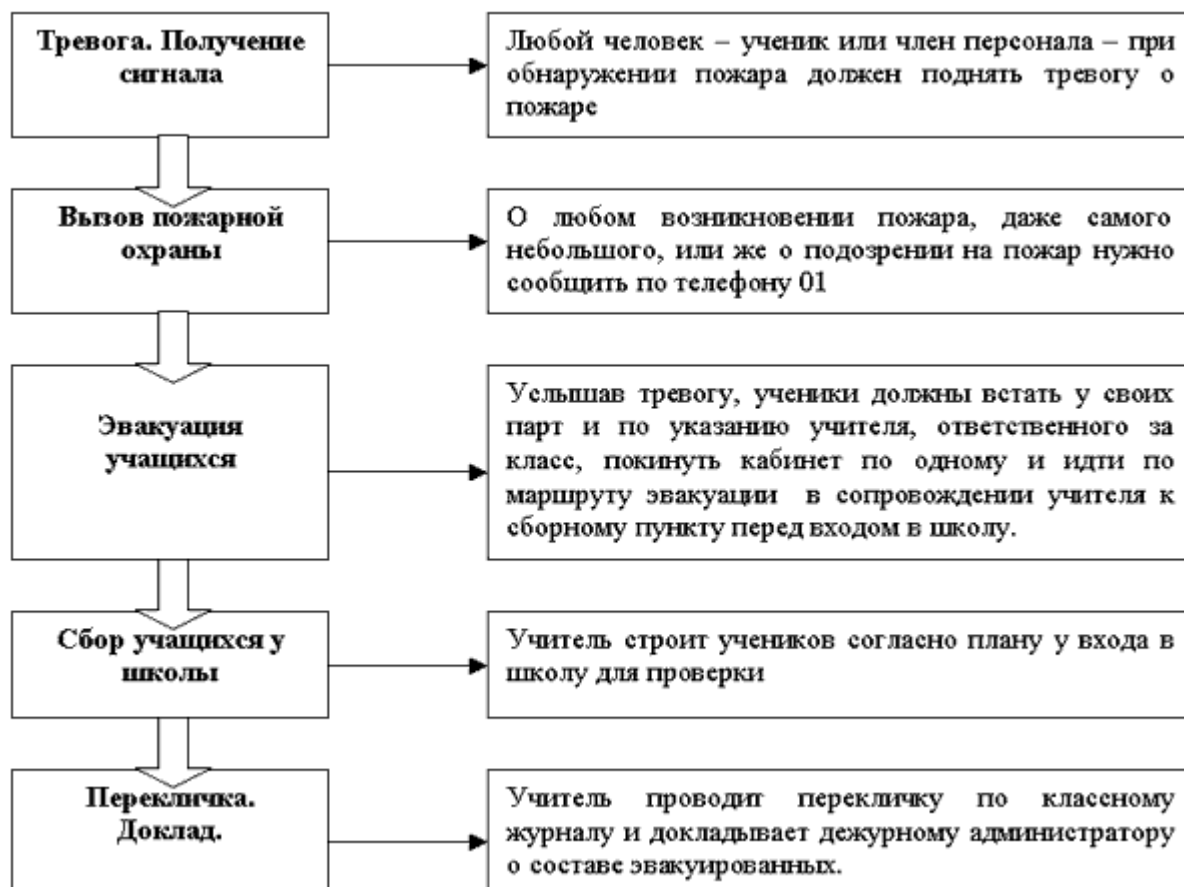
Тревога. Получение сигнала

Любой человек – ученик или член персонала – при обнаружении пожара должен поднять тревогу о пожаре

Вызов пожарной охраны

О любом возникновении пожара, даже самого небольшого, или же о подозрении на пожар нужно сообщить по телефону 01

Эвакуация учащихся

Услышав тревогу, ученики должны встать у своих парт и по указанию учителя, ответственного за класс, покинуть кабинет по одному и идти по маршруту эвакуации в сопровождении учителя к сборному пункту перед входом в школу.

Сбор учащихся у школы

Учитель строит учеников согласно плану у входа в школу для проверки

Перекличка. Доклад.

Учитель проводит перекличку по классному журналу и докладывает дежурному администратору о составе эвакуированных.